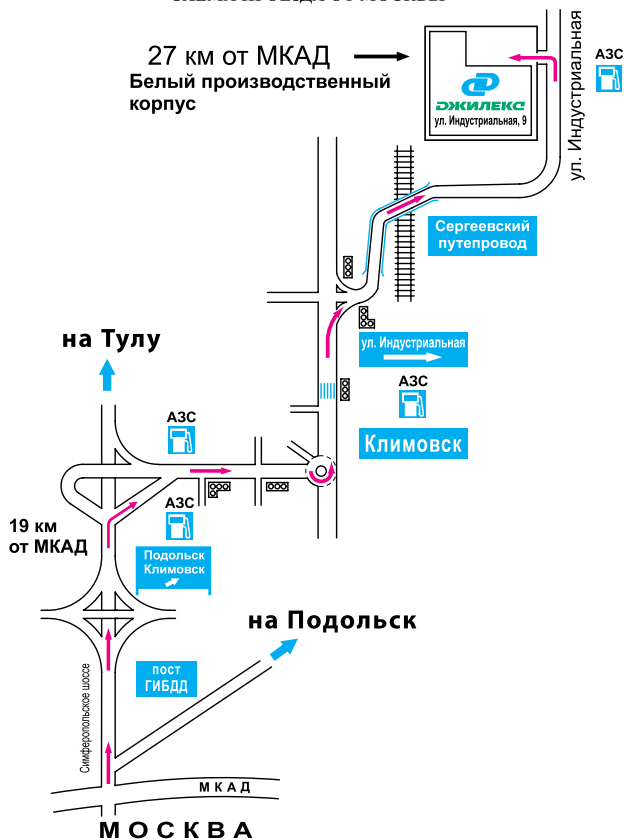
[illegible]

27 км от МКАД
Белый производственный корпус

ДЖИЛЕКС
ул. Индустриальная, 9

АЗС

ул. Индустриальная

Сергеевский путепровод

на Тулу

ул. Индустриальная

АЗС

АЗС

Климовск

АЗС

19 км от МКАД

Подольск Климовск

на Подольск

пост ГИБДД

Симферопольское шоссе

МКАД

МОСКВА